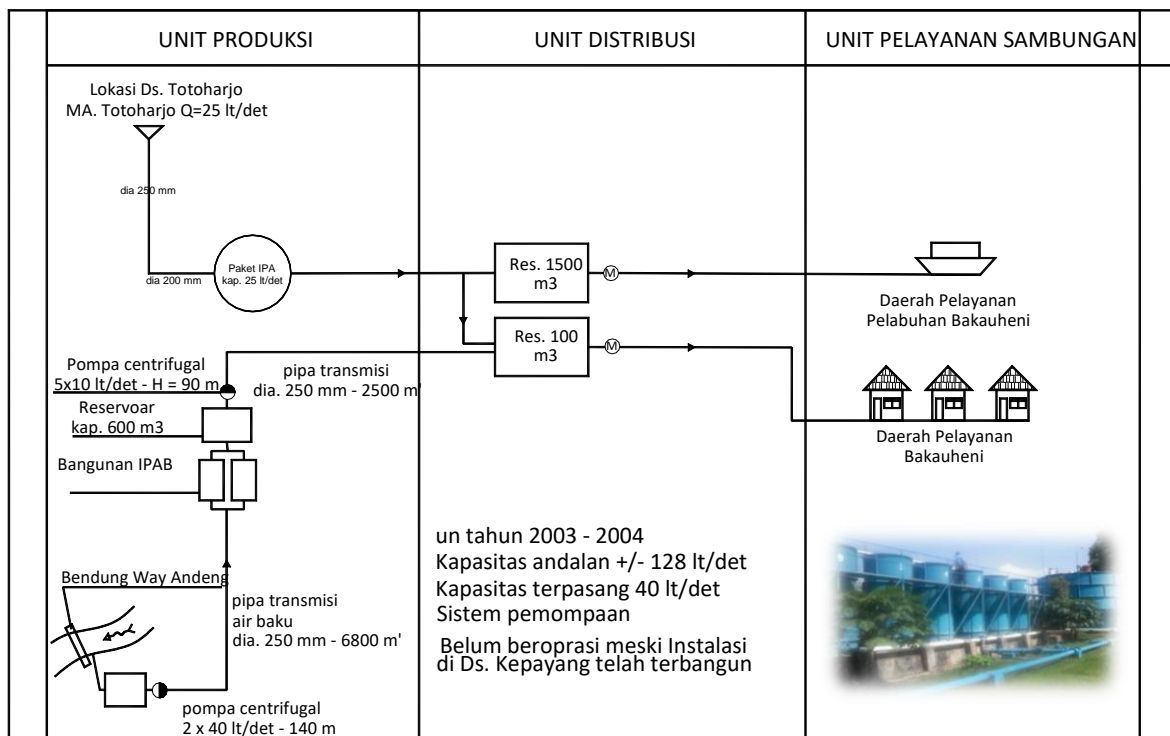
| UNIT PRODUKSI | UNIT DISTRIBUSI | UNIT PELAYANAN SAMBUNGAN |
|---|---|---|

Lokasi Ds. Totoharjo
MA. Totoharjo Q=25 lt/det

dia 250 mm

dia 200 mm

Paket IPA
kap. 25 lt/det

Res. 1500
m3

M

Res. 100
m3

M

Daerah Pelayanan
Pelabuhan Bakauheni

Pompa centrifugal
5x10 lt/det - H = 90 m

pipa transmisi
dia. 250 mm - 2500 m'

Reservoar
kap. 600 m3

Daerah Pelayanan
Bakauheni

Bangunan IPAB

un tahun 2003 - 2004
Kapasitas andalan +/- 128 lt/det
Kapasitas terpasang 40 lt/det
Sistem pemompaan

Belum beroprasi meski Instalasi
di Ds. Kepayang telah terbangun

Bendung Way Andeng

pipa transmisi
air baku
dia. 250 mm - 6800 m'

pompa centrifugal
2 x 40 lt/det - 140 m